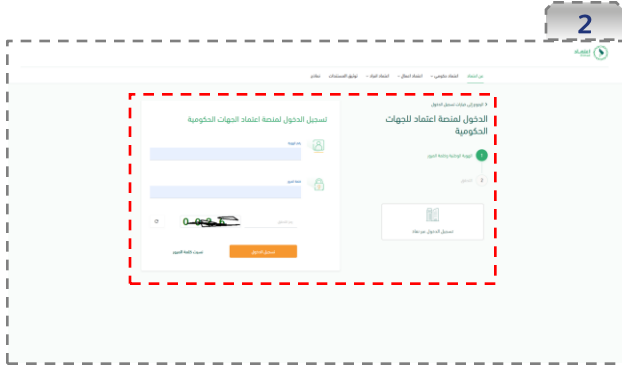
2

اعتماد

من اعتماد اعتماد بلدي اعتماد أعمال اعتماد المال توثيق المستندات نماذج

الدخول لمنصة اعتماد للجهات الحكومية

1 الهوية الوطنية وكلمة المرور

2 الدخول

تسجيل الدخول عبر نفاذ

تسجيل الدخول لمنصة اعتماد الجهات الحكومية

رقم الهوية

كلمة المرور

رمز التحقق

تسجيل الدخول

نسيت كلمة المرور